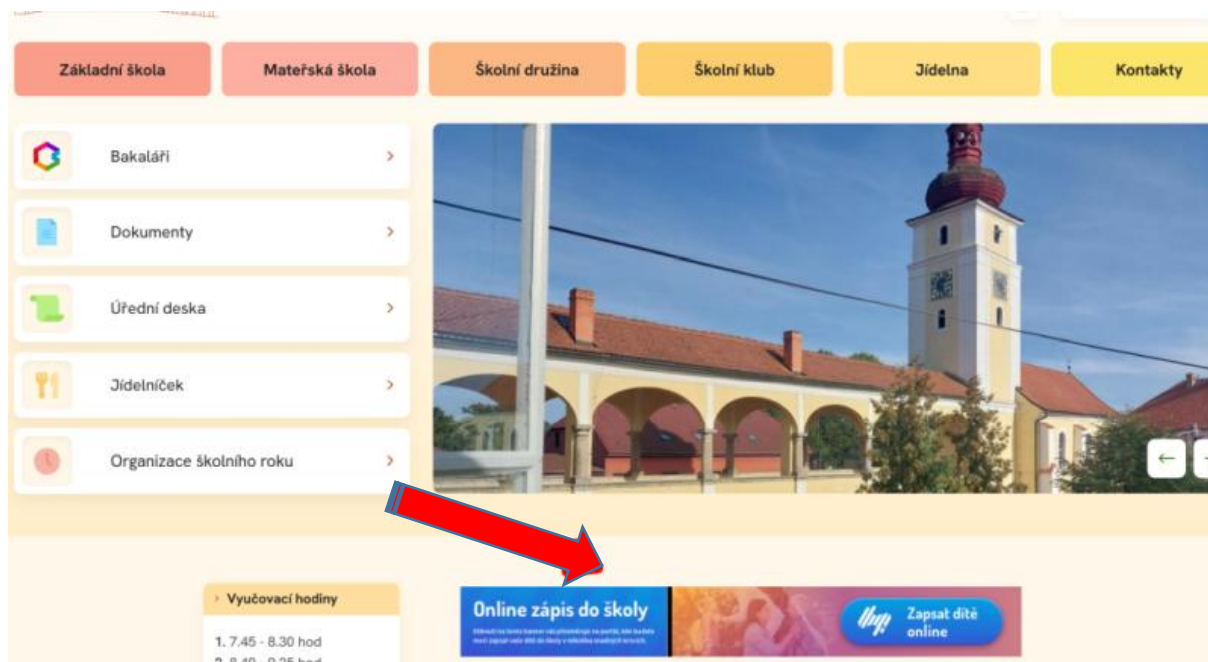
Základní škola
Mateřská škola
Školní družina
Školní klub
Jídelna
Kontakty

Bakaláři >
Dokumenty >
Úřední deska >
Jídelníček >
Organizace školního roku >

← →

› Vyučovací hodiny
1. 7.45 - 8.30 hod
2. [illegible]

Online zápis do školy
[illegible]
Zapsat dítě online